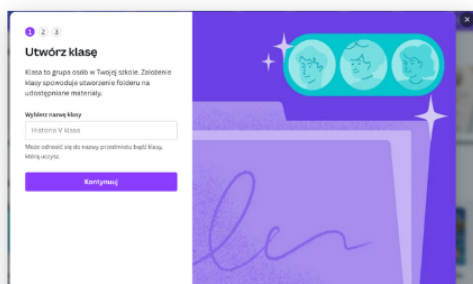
1 2 3

Utwórz klasę

Klasa to grupa osób w Twojej szkole. Założenie klasy spowoduje utworzenie folderu na udostępniane materiały.

Wybierz nazwę klasy

Historia V klasa

Może odnosić się do nazwy przedmiotu bądź klasy, której uczysz.

Kontynuuj